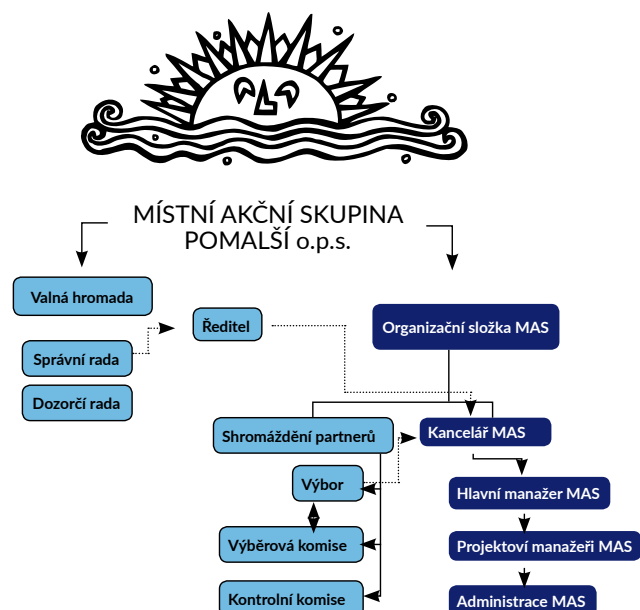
MÍSTNÍ AKČNÍ SKUPINA POMALŠÍ o.p.s.

Valná hromada

Správní rada

Dozorčí rada

Ředitel

Organizační složka MAS

Shromáždění partnerů

Kancelář MAS

Výbor

Hlavní manažer MAS

Výběrová komise

Projektoví manažeři MAS

Kontrolní komise

Administrace MAS